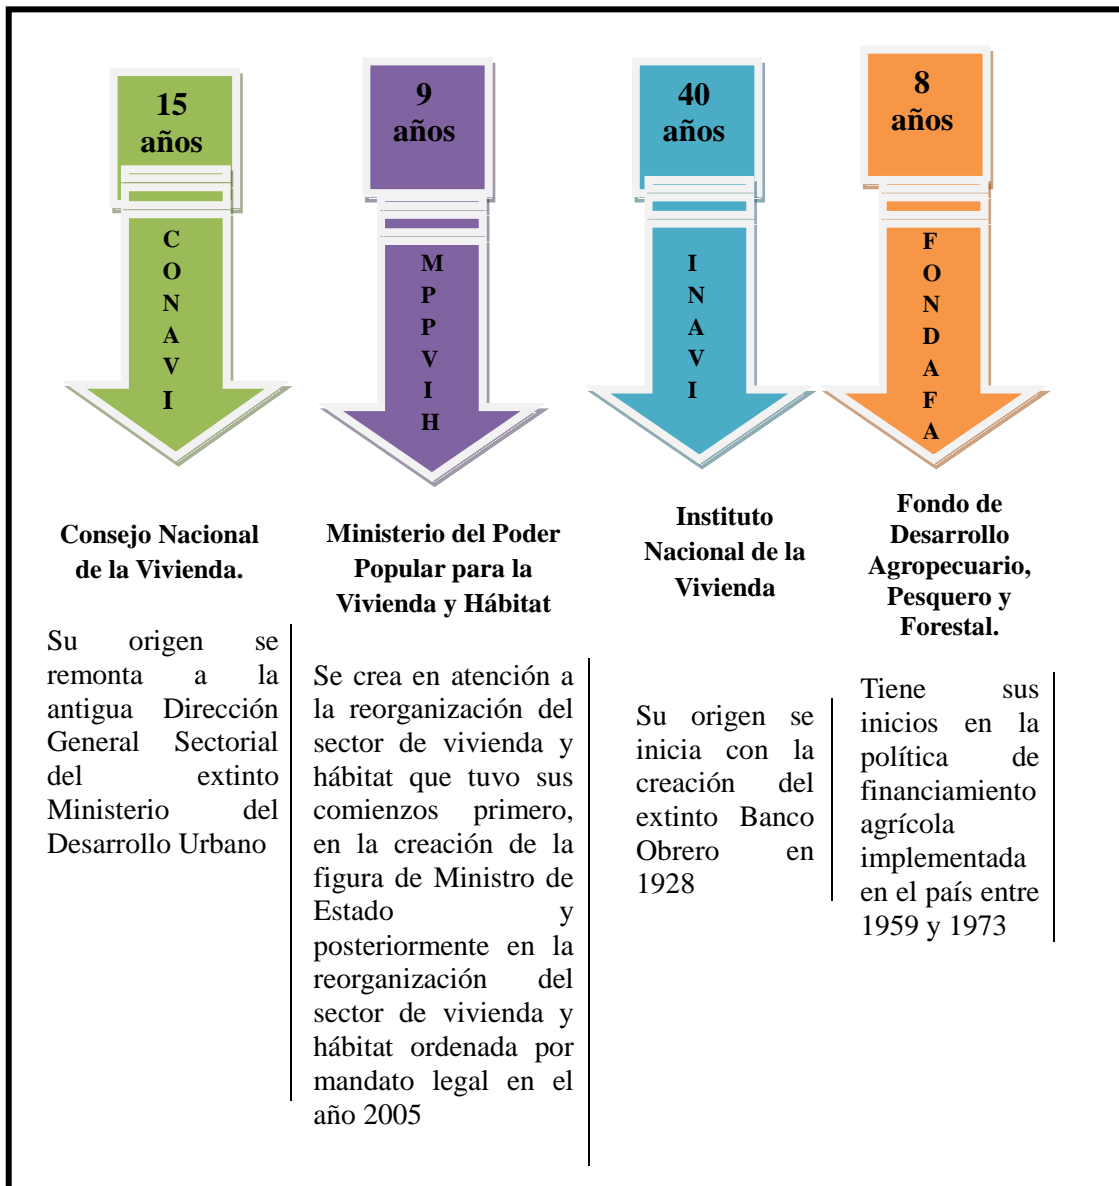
15 años

C O N A V I

Consejo Nacional de la Vivienda.

Su origen se remonta a la antigua Dirección General Sectorial del extinto Ministerio del Desarrollo Urbano

9 años

M P P V I H

Ministerio del Poder Popular para la Vivienda y Hábitat

Se crea en atención a la reorganización del sector de vivienda y hábitat que tuvo sus comienzos primero, en la creación de la figura de Ministro de Estado y posteriormente en la reorganización del sector de vivienda y hábitat ordenada por mandato legal en el año 2005

40 años

I N A V I

Instituto Nacional de la Vivienda

Su origen se inicia con la creación del extinto Banco Obrero en 1928

8 años

F O N D A F A

Fondo de Desarrollo Agropecuario, Pesquero y Forestal.

Tiene sus inicios en la política de financiamiento agrícola implementada en el país entre 1959 y 1973